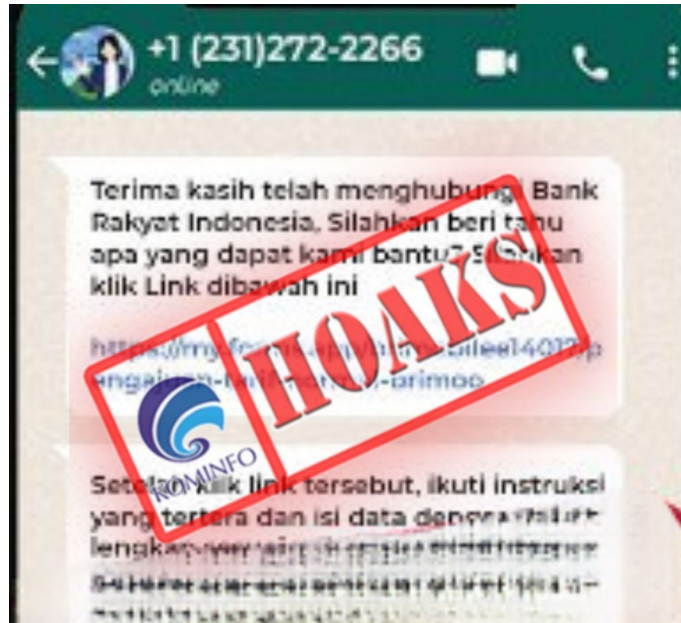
+1 (231)272-2266
online

Terima kasih telah menghubungi Bank Rakyat Indonesia, Silahkan beri tahu apa yang dapat kami bantu? Silahkan klik Link dibawah ini

https://my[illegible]

Setelah klik link tersebut, ikuti instruksi yang tertera dan isi data dengan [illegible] lengkap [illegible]

HOAKS

KOMINFO